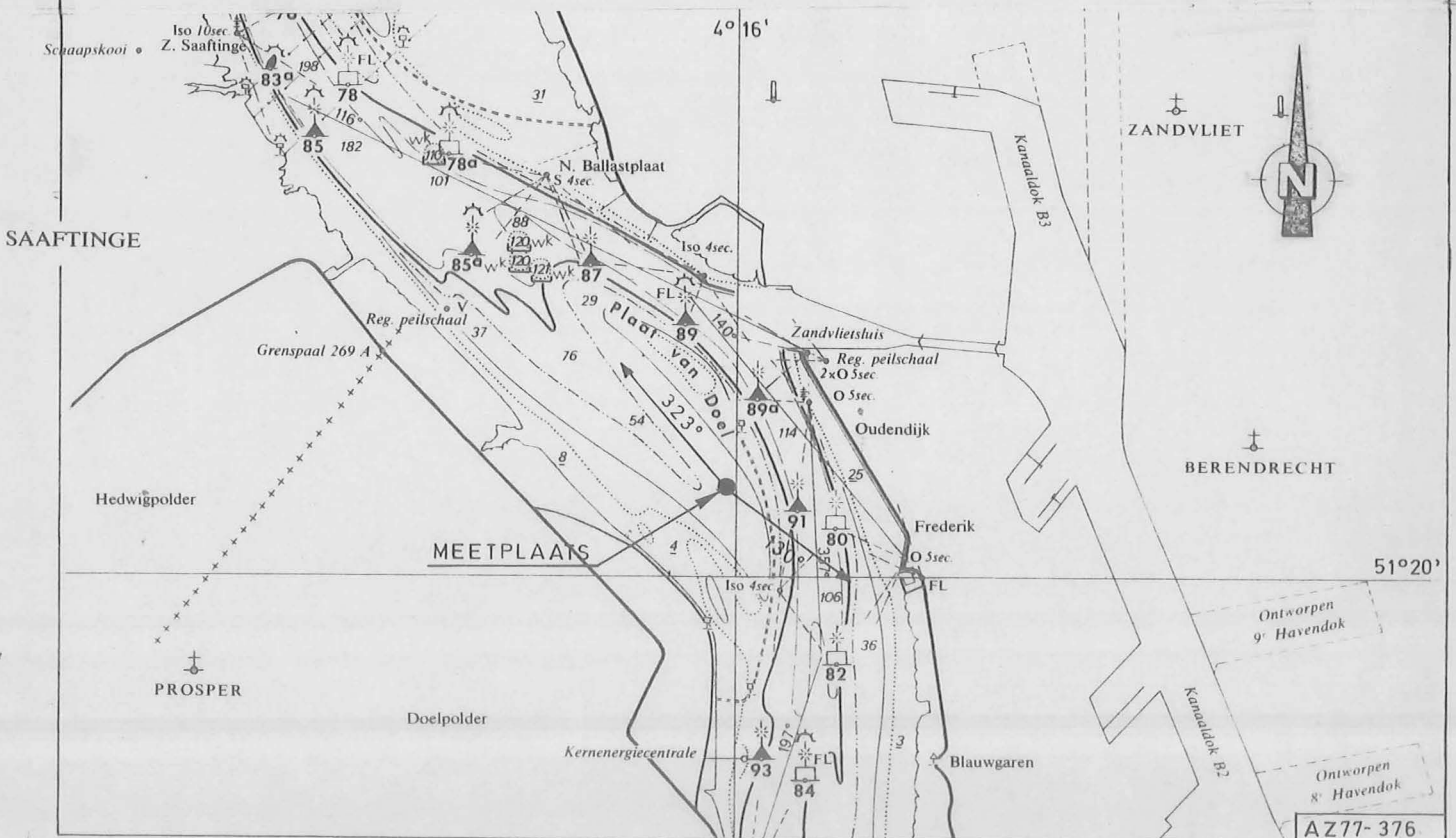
4° 16'

Iso 10sec.
Schaapskooi Z. Saaftinge
83a
198
FL
78
31
116
85
182
78a
101
N. Ballastplaat
S 4sec.
Kanaaldok B3
ZANDVLIET
N
SAAFTINGE
88
120 WK
120
85a WK
121 WK
87
Iso 4sec.
29
FL
Plaat van Doel
89
140
Reg. peilschaal
37
Zandvlietsluis
Grenspaal 269 A
Reg. peilschaal
2×O 5sec.
76
323°
89a
O 5sec.
54
114
Oudendijk
8
25
BERENDRECHT
Hedwigpolder
91
80
Frederik
MEETPLAATS
4
130°
32
O 5sec.
51°20'
Iso 4sec.
106
FL
Ontworpen
9e Havendok
36
PROSPER
82
Doelpolder
Kanaaldok B2
Kernenergiecentrale
197°
FL
3
Blauwgaren
93
84
Ontworpen
8e Havendok
AZ77-376